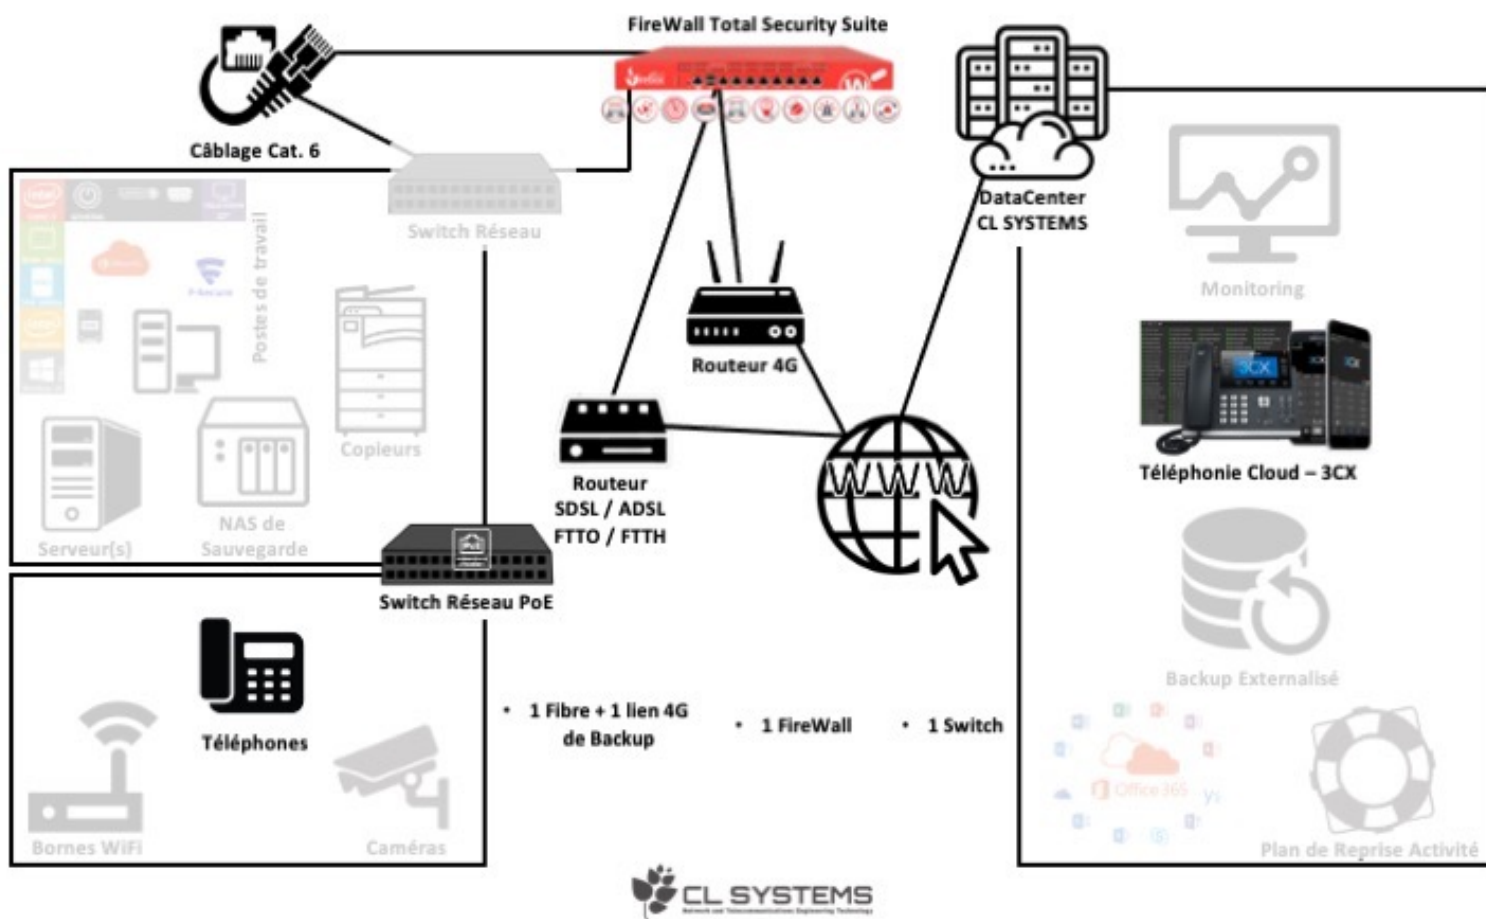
FireWall Total Security Suite

Câblage Cat. 6

DataCenter CL SYSTEMS

Switch Réseau

Postes de travail

Monitoring

Routeur 4G

Copieurs

Téléphonie Cloud – 3CX

Routeur SDSL / ADSL FTTO / FTTH

Serveur(s)

NAS de Sauvegarde

Switch Réseau PoE

Backup Externalisé

Téléphones

• 1 Fibre + 1 lien 4G de Backup

• 1 FireWall

• 1 Switch

Office 365

Bornes WiFi

Caméras

Plan de Reprise Activité

CL SYSTEMS